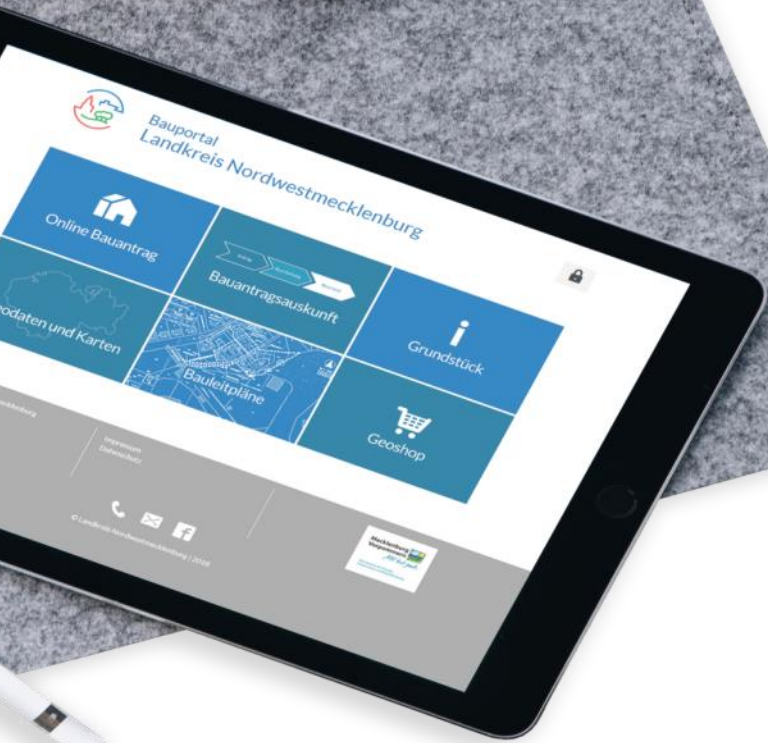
Bauportal
Landkreis Nordwestmecklenburg

Online Bauantrag

Bauantragsauskunft

odaten und Karten

Bauleitpläne

Grundstück

Geoshop

Impressum
Datenschutz

© Landkreis Nordwestmecklenburg | 2018

Mecklenburg Vorpommern